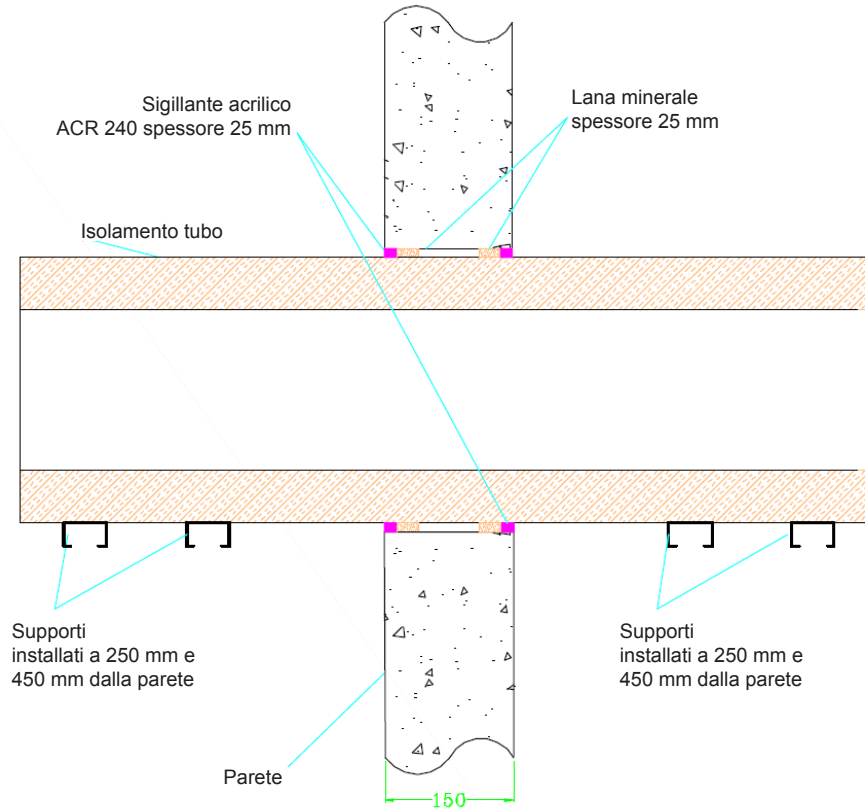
Sigillante acrilico
ACR 240 spessore 25 mm

Lana minerale
spessore 25 mm

Isolamento tubo

Supporti
installati a 250 mm e
450 mm dalla parete

Supporti
installati a 250 mm e
450 mm dalla parete

Parete

150